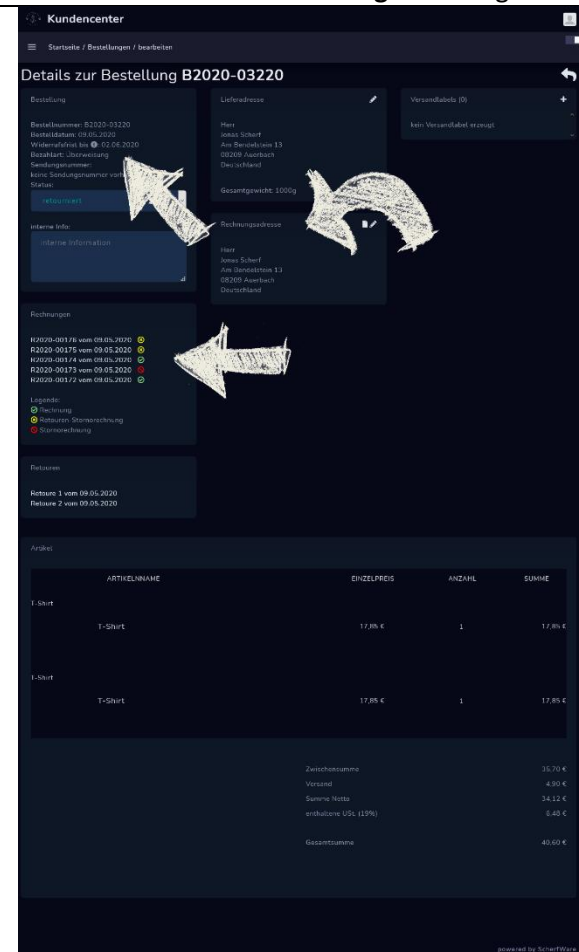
Kundencenter

Startseite / Bestellungen / bearbeiten

Details zur Bestellung B2020-03220

Bestellung

Bestellnummer: B2020-03220
Bestelldatum: 09.05.2020
Widerrufsfrist bis: 02.06.2020
Bezahlart: Überweisung
Sendungsnummer:
keine Sendungsnummer vorh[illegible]
Status:

retourniert

Interne Info:

interne Information

Lieferadresse

Herr
Jonas Scherf
Am Bendelstein 13
08209 Auerbach
Deutschland

Gesamtgewicht: 1000g

Rechnungsadresse

Herr
Jonas Scherf
Am Bendelstein 13
08209 Auerbach
Deutschland

Versandlabels (0)

kein Versandlabel erzeugt

Rechnungen

R2020-00176 vom 09.05.2020
R2020-00175 vom 09.05.2020
R2020-00174 vom 09.05.2020
R2020-00173 vom 09.05.2020
R2020-00172 vom 09.05.2020

Legende:
Rechnung
Retouren Stornorechnung
Stornorechnung

Retouren

Retoure 1 vom 09.05.2020
Retoure 2 vom 09.05.2020

Artikel

| ARTIKELNNAME | EINZELPREIS | ANZAHL | SUMME |
|---|---|---|---|
| T-Shirt | | | |
| T-Shirt | 17,85 € | 1 | 17,85 € |
| T-Shirt | | | |
| T-Shirt | 17,85 € | 1 | 17,85 € |

Zwischensumme 35,70 €
Versand 4,90 €
Summe Netto 34,12 €
enthaltene USt. (19%) 6,48 €

Gesamtsumme 40,60 €

powered by ScherfWare